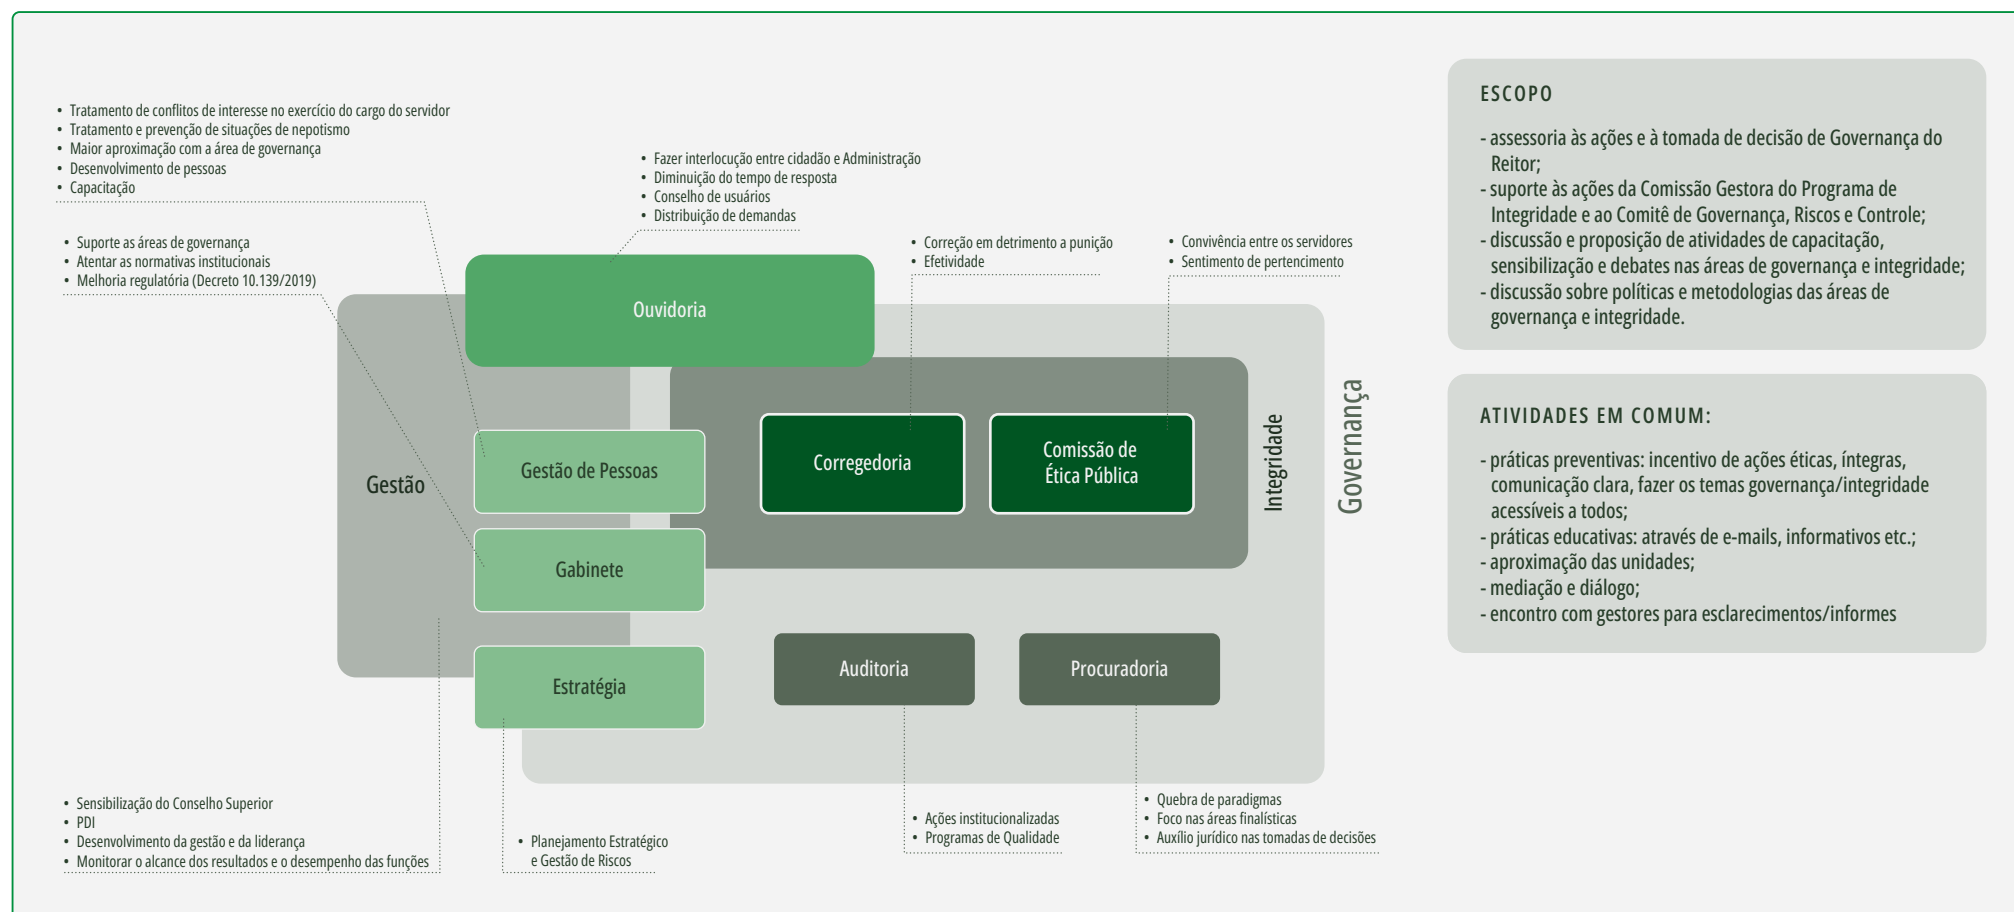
• Tratamento de conflitos de interesse no exercício do cargo do servidor
• Tratamento e prevenção de situações de nepotismo
• Maior aproximação com a área de governança
• Desenvolvimento de pessoas
• Capacitação

• Fazer interlocução entre cidadão e Administração
• Diminuição do tempo de resposta
• Conselho de usuários
• Distribuição de demandas

• Suporte as áreas de governança
• Atentar as normativas institucionais
• Melhoria regulatória (Decreto 10.139/2019)

• Correção em detrimento a punição
• Efetividade

• Convivência entre os servidores
• Sentimento de pertencimento

Ouvidoria

Gestão

Gestão de Pessoas

Gabinete

Estratégia

Corregedoria

Comissão de Ética Pública

Integridade

Governança

Auditoria

Procuradoria

• Sensibilização do Conselho Superior
• PDI
• Desenvolvimento da gestão e da liderança
• Monitorar o alcance dos resultados e o desempenho das funções

• Planejamento Estratégico e Gestão de Riscos

• Ações institucionalizadas
• Programas de Qualidade

• Quebra de paradigmas
• Foco nas áreas finalísticas
• Auxílio jurídico nas tomadas de decisões

ESCOPO

- assessoria às ações e à tomada de decisão de Governança do Reitor;
- suporte às ações da Comissão Gestora do Programa de Integridade e ao Comitê de Governança, Riscos e Controle;
- discussão e proposição de atividades de capacitação, sensibilização e debates nas áreas de governança e integridade;
- discussão sobre políticas e metodologias das áreas de governança e integridade.

ATIVIDADES EM COMUM:

- práticas preventivas: incentivo de ações éticas, íntegras, comunicação clara, fazer os temas governança/integridade acessíveis a todos;
- práticas educativas: através de e-mails, informativos etc.;
- aproximação das unidades;
- mediação e diálogo;
- encontro com gestores para esclarecimentos/informes